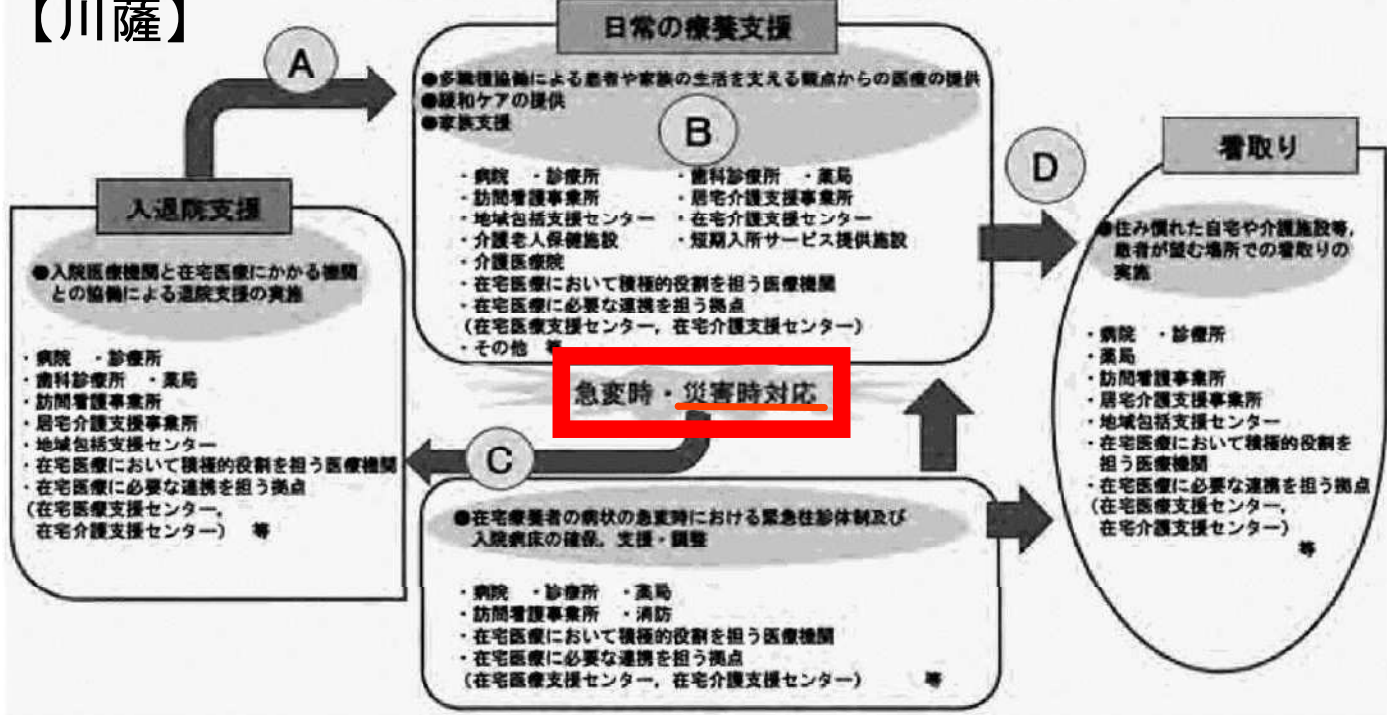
【川薩】

A

日常の療養支援

●多職種協働による患者や家族の生活を支える観点からの医療の提供
●緩和ケアの提供
●家族支援

B

・病院　・診療所　・歯科診療所　・薬局
・訪問看護事業所　・居宅介護支援事業所
・地域包括支援センター　・在宅介護支援センター
・介護老人保健施設　・短期入所サービス提供施設
・介護医療院
・在宅医療において積極的役割を担う医療機関
・在宅医療に必要な連携を担う拠点
（在宅医療支援センター，在宅介護支援センター）
・その他　等

D

看取り

●住み慣れた自宅や介護施設等，患者が望む場所での看取りの実施

・病院　・診療所
・薬局
・訪問看護事業所
・居宅介護支援事業所
・地域包括支援センター
・在宅医療において積極的役割を担う医療機関
・在宅医療に必要な連携を担う拠点
（在宅医療支援センター，在宅介護支援センター）
等

入退院支援

●入院医療機関と在宅医療にかかる機関との協働による退院支援の実施

・病院　・診療所
・歯科診療所　・薬局
・訪問看護事業所
・居宅介護支援事業所
・地域包括支援センター
・在宅医療において積極的役割を担う医療機関
・在宅医療に必要な連携を担う拠点
（在宅医療支援センター，在宅介護支援センター）　等

急変時・災害時対応

C

●在宅療養者の病状の急変時における緊急往診体制及び入院病床の確保，支援・調整

・病院　・診療所　・薬局
・訪問看護事業所　・消防
・在宅医療において積極的役割を担う医療機関
・在宅医療に必要な連携を担う拠点
（在宅医療支援センター，在宅介護支援センター）　等